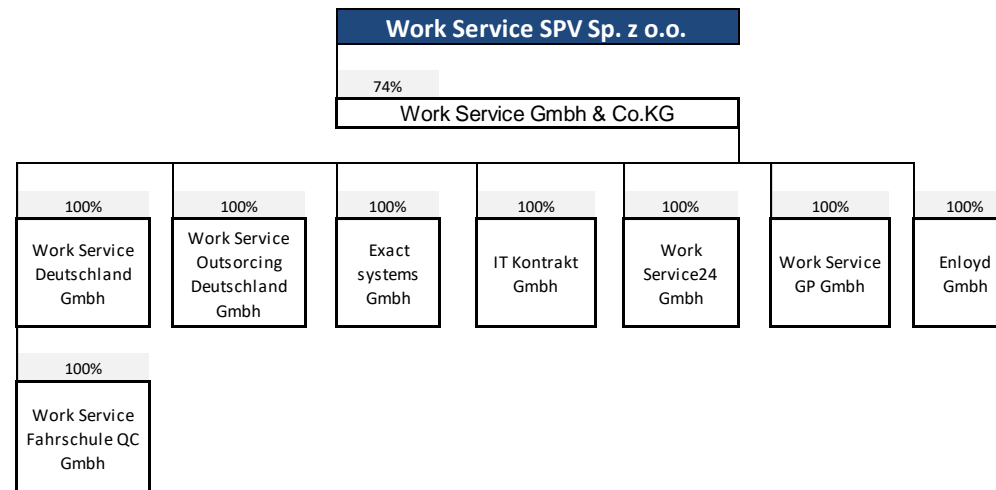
Work Service SPV Sp. z o.o.

74%

Work Service Gmbh & Co.KG

100%

Work Service Deutschland Gmbh

100%

Work Service Outsorcing Deutschland Gmbh

100%

Exact systems Gmbh

100%

IT Kontrakt Gmbh

100%

Work Service24 Gmbh

100%

Work Service GP Gmbh

100%

Enloyd Gmbh

100%

Work Service Fahrschule QC Gmbh